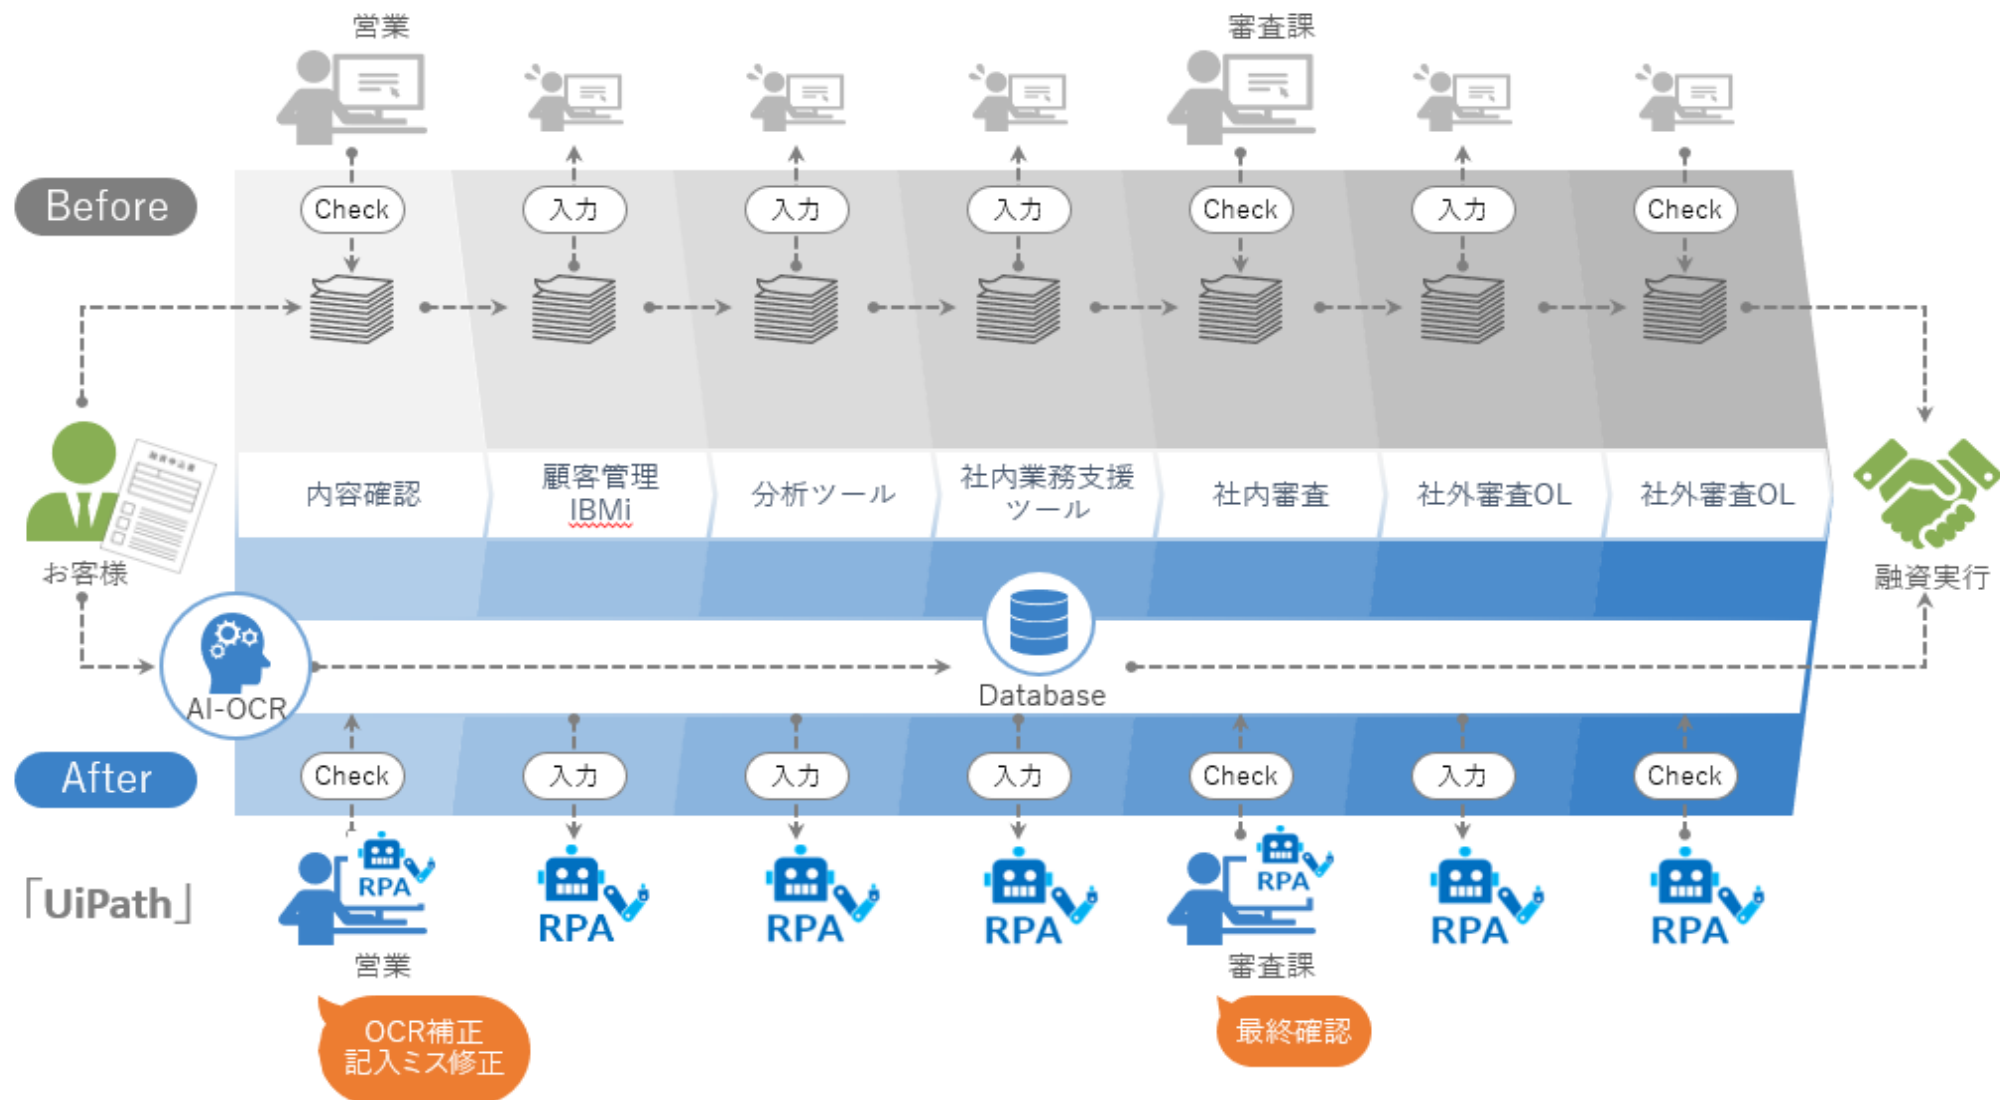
営業

審査課

Before

Check

入力

入力

入力

Check

入力

Check

お客様

内容確認

顧客管理
IBMi

分析ツール

社内業務支援
ツール

社内審査

社外審査OL

社外審査OL

融資実行

AI-OCR

Database

After

Check

入力

入力

入力

Check

入力

Check

「UiPath」

RPA

RPA

RPA

RPA

RPA

RPA

RPA

営業

審査課

OCR補正
記入ミス修正

最終確認